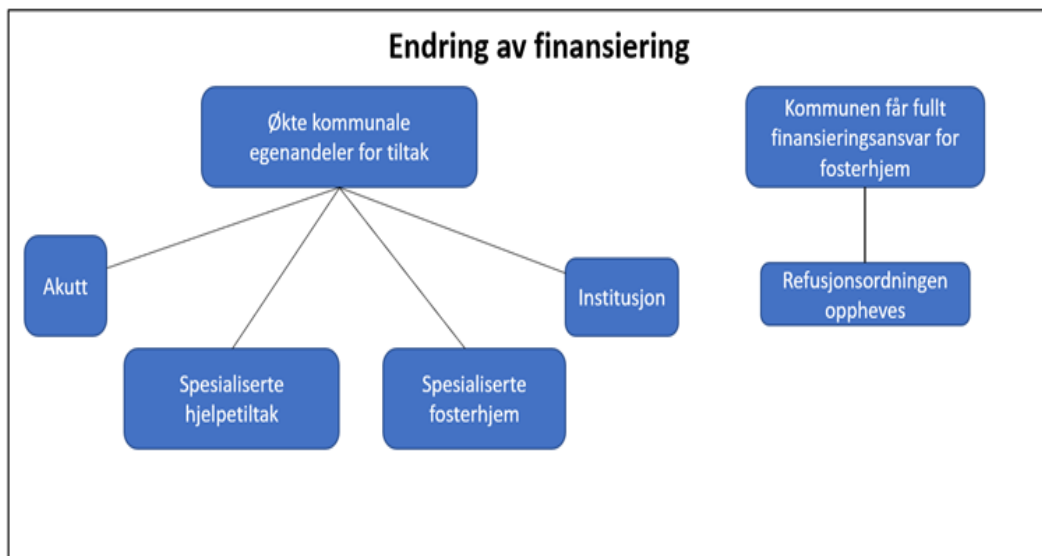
Endring av finansiering

Økte kommunale egenandeler for tiltak

Akutt

Spesialiserte hjelpetiltak

Spesialiserte fosterhjem

Institusjon

Kommunen får fullt finansieringsansvar for fosterhjem

Refusjonsordningen oppheves